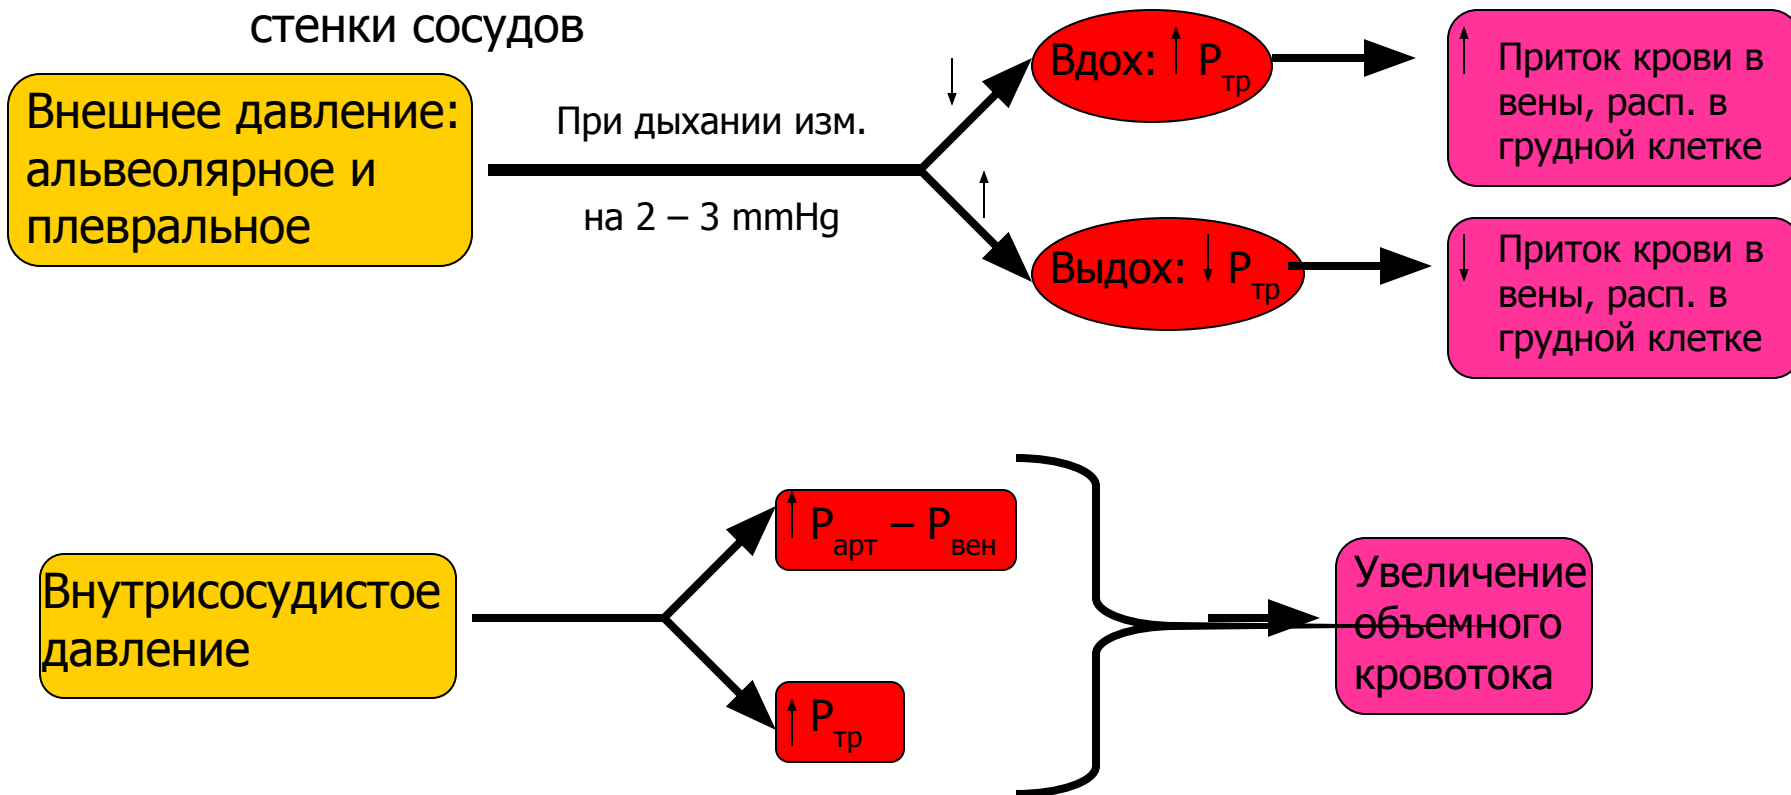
стенки сосудов

Внешнее давление: альвеолярное и плевральное

При дыхании изм.

на 2 – 3 mmHg

↓

↑

Вдох: ↑ $P_{тр}$

↑ Приток крови в вены, расп. в грудной клетке

Выдох: ↓ $P_{тр}$

↓ Приток крови в вены, расп. в грудной клетке

Внутрисосудистое давление

↑ $P_{арт} – P_{вен}$

↑ $P_{тр}$

Увеличение объемного кровотока